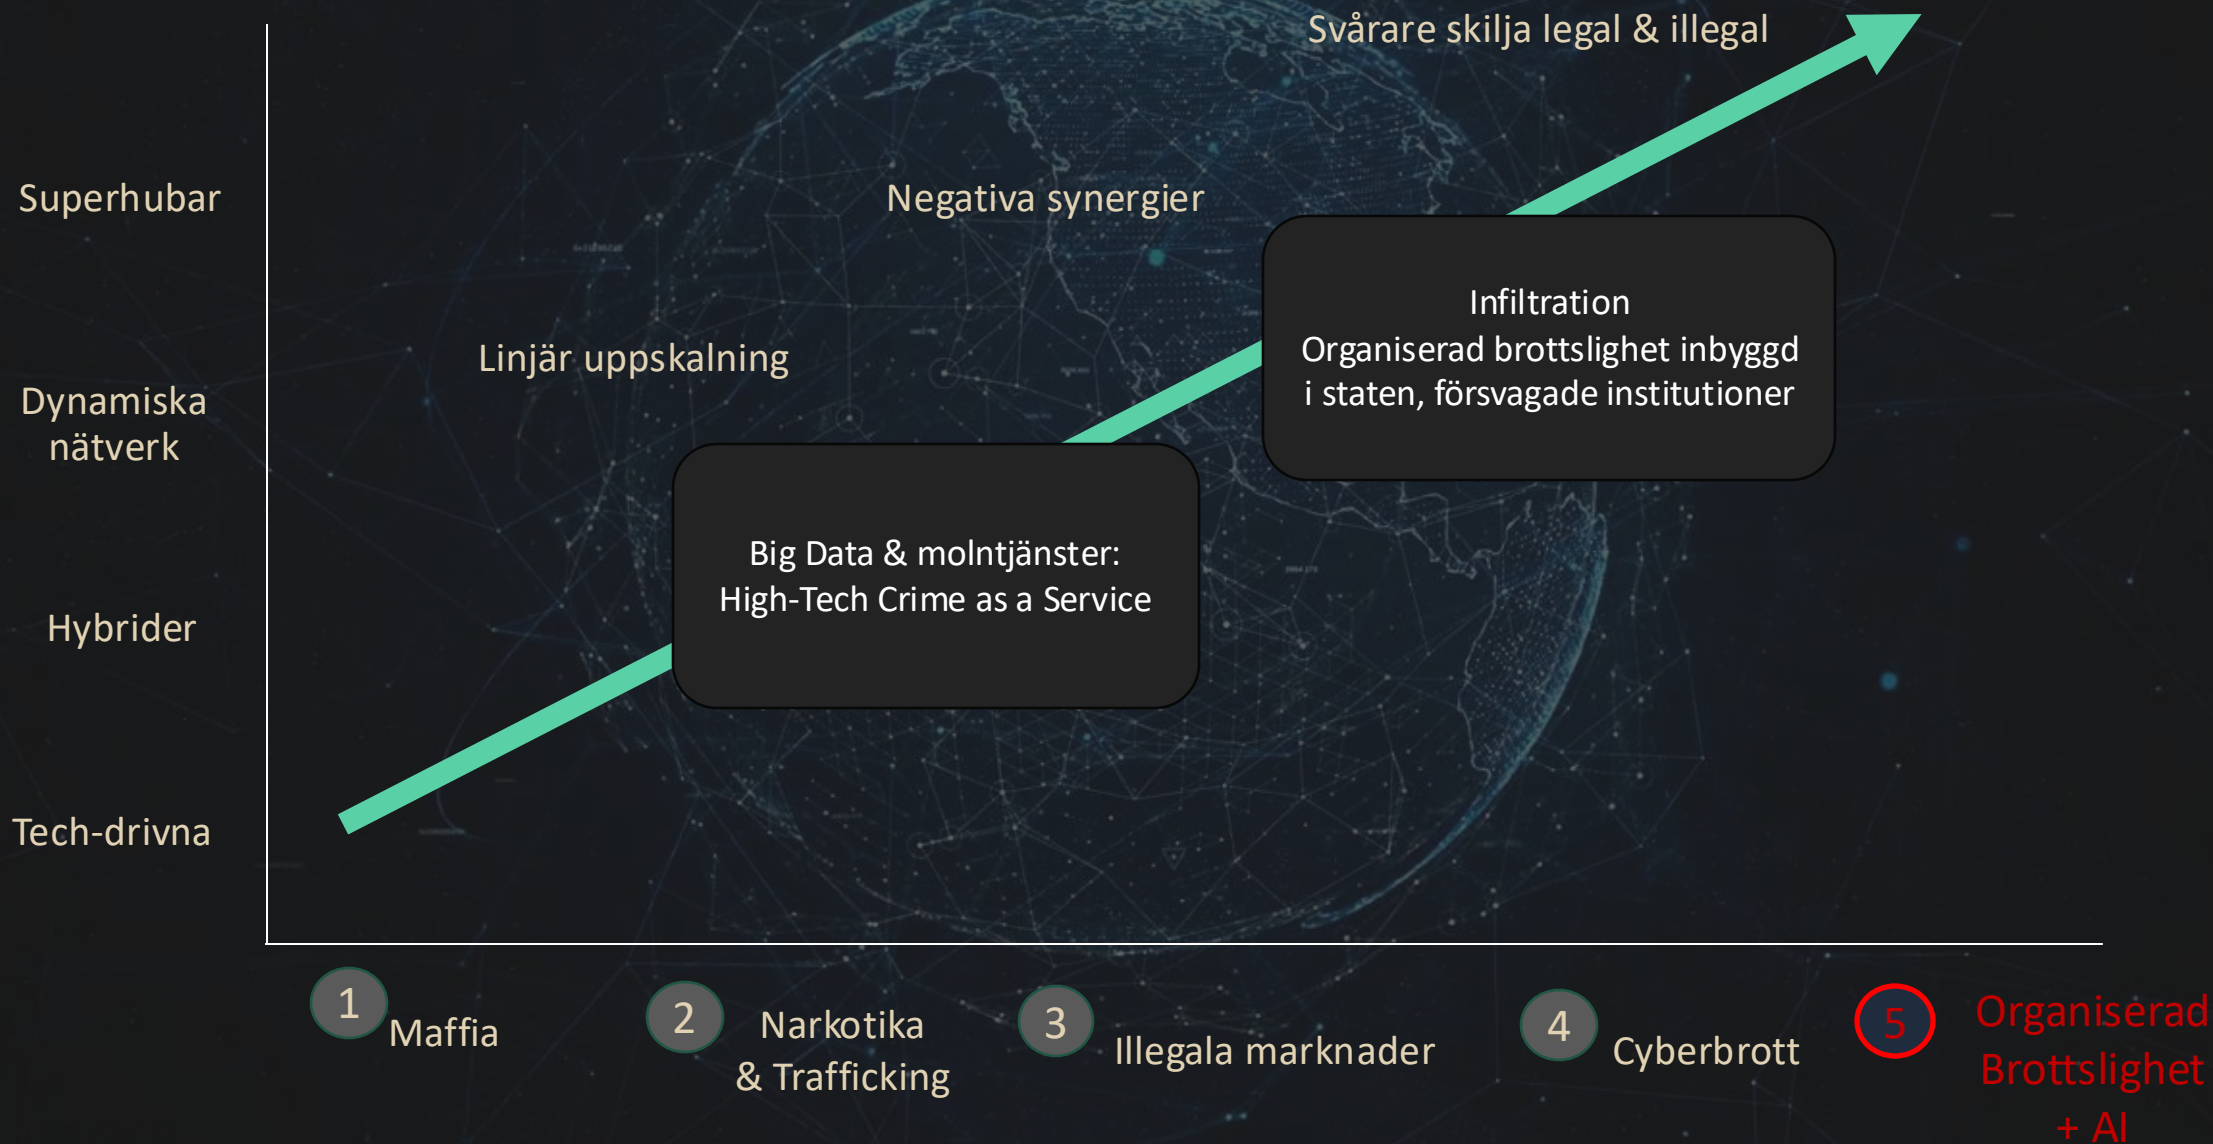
Svårare skilja legal & illegal

Superhubar

Negativa synergier

Infiltration
Organiserad brottslighet inbyggd i staten, försvagade institutioner

Linjär uppskalning

Dynamiska nätverk

Big Data & molntjänster:
High-Tech Crime as a Service

Hybrider

Tech-drivna

1 Maffia

2 Narkotika & Trafficking

3 Illegala marknader

4 Cyberbrott

5 Organiserad Brottslighet + AI